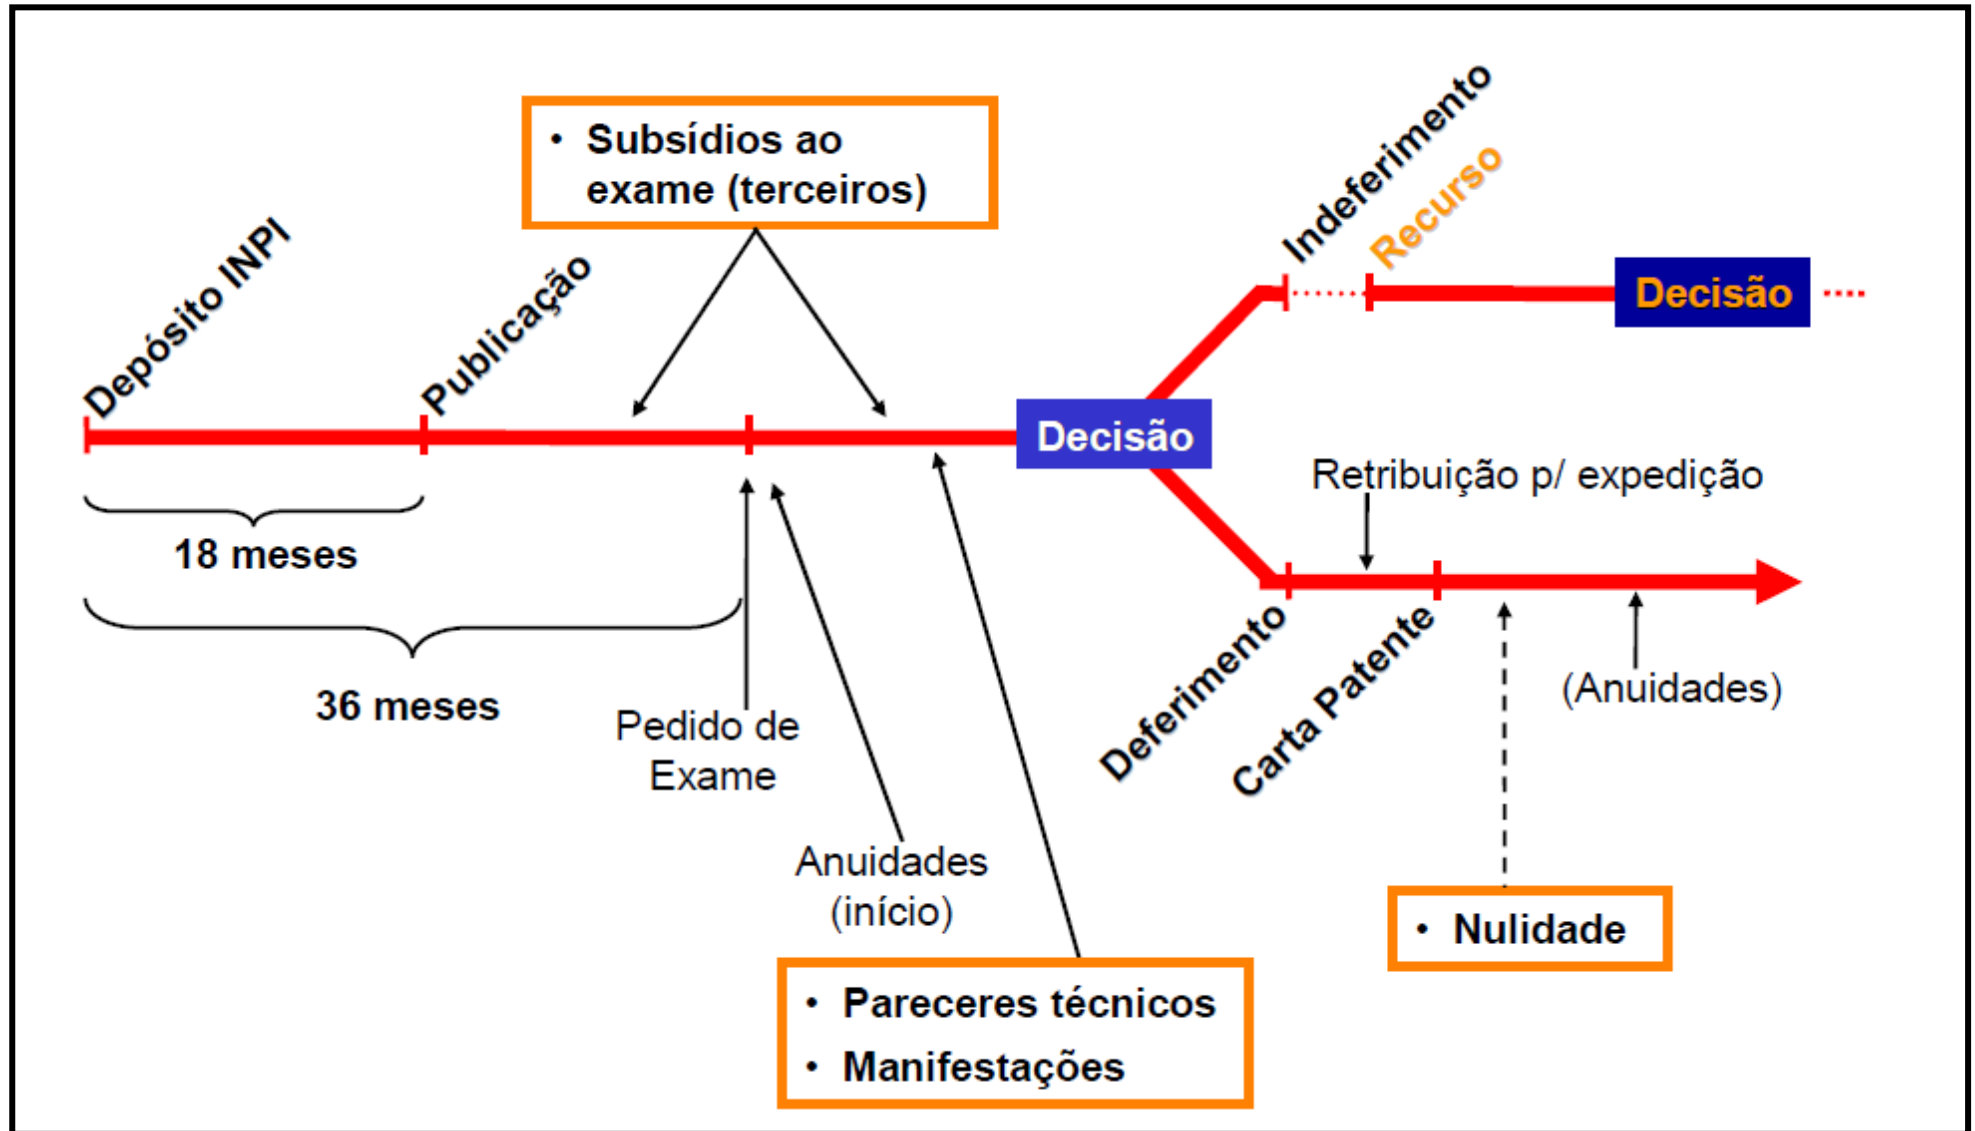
• Subsídios ao exame (terceiros)

Depósito INPI

Publicação

Indeferimento

Recurso

Decisão

Decisão

Retribuição p/ expedição

18 meses

36 meses

Pedido de Exame

Anuidades (início)

Deferimento

Carta Patente

(Anuidades)

• Nulidade

• Pareceres técnicos
• Manifestações